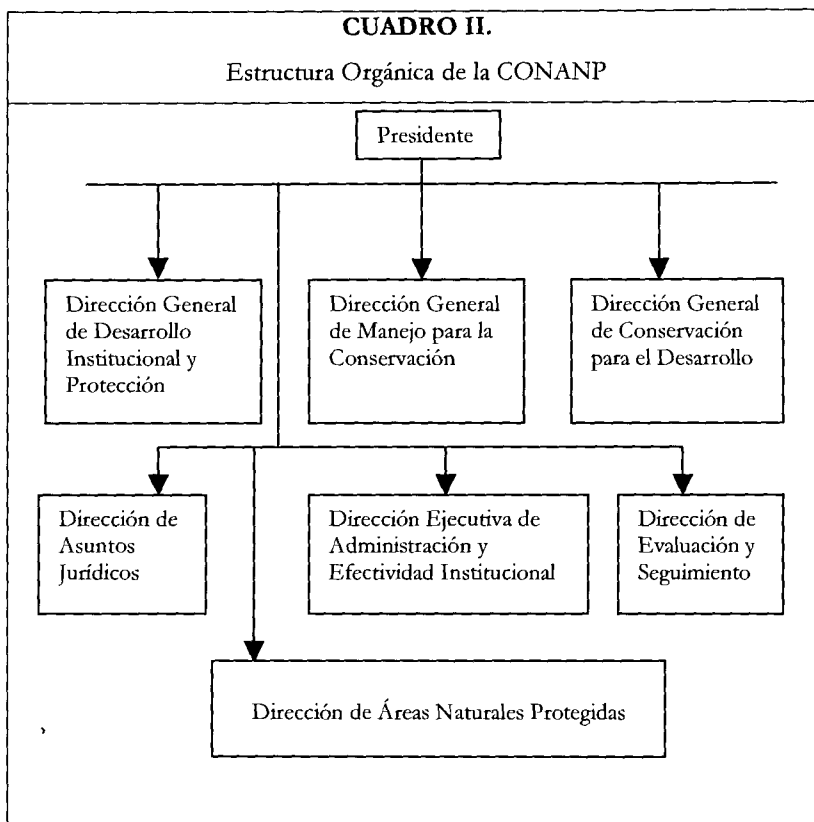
**CUADRO II.**

Estructura Orgánica de la CONANP

Presidente

Dirección General de Desarrollo Institucional y Protección

Dirección General de Manejo para la Conservación

Dirección General de Conservación para el Desarrollo

Dirección de Asuntos Jurídicos

Dirección Ejecutiva de Administración y Efectividad Institucional

Dirección de Evaluación y Seguimiento

Dirección de Áreas Naturales Protegidas